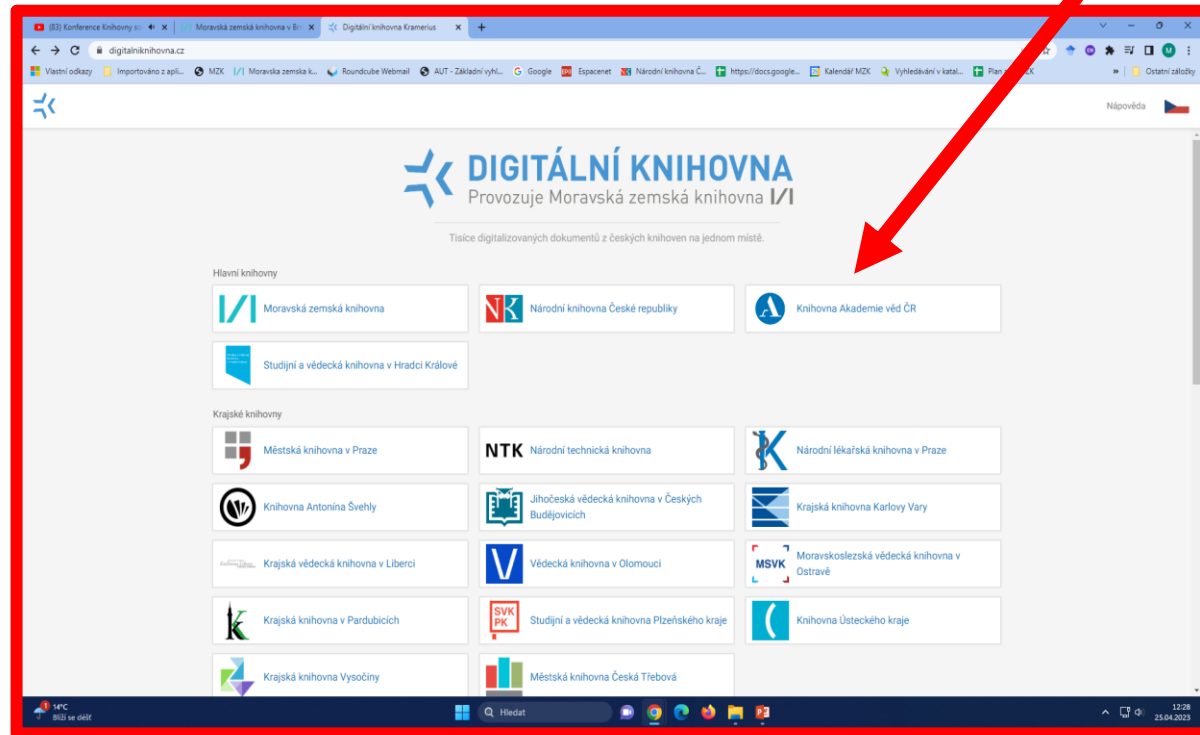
(83) Konference Knihovny so... | Moravská zemská knihovna v Brn... | Digitální knihovna Kramerius

digitalniknihovna.cz

Vlastní odkazy | Importováno z apli... | MZK | Moravska zemska k... | Roundcube Webmail | AUT - Základní vyhl... | Google | Espacenet | Národní knihovna Č... | https://docs.google... | Kalendář MZK | Vyhledávání v katal... | Plan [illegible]EK | Ostatní záložky

Nápověda

DIGITÁLNÍ KNIHOVNA
Provozuje Moravská zemská knihovna

Tisíce digitalizovaných dokumentů z českých knihoven na jednom místě.

Hlavní knihovny

Moravská zemská knihovna
Národní knihovna České republiky
Knihovna Akademie věd ČR
Studijní a vědecká knihovna v Hradci Králové

Krajské knihovny

Městská knihovna v Praze
NTK Národní technická knihovna
Národní lékařská knihovna v Praze
Knihovna Antonína Švehly
Jihočeská vědecká knihovna v Českých Budějovicích
Krajská knihovna Karlovy Vary
Krajská vědecká knihovna v Liberci
Vědecká knihovna v Olomouci
MSVK Moravskoslezská vědecká knihovna v Ostravě
Krajská knihovna v Pardubicích
SVK PK Studijní a vědecká knihovna Plzeňského kraje
Knihovna Ústeckého kraje
Krajská knihovna Vysočiny
Městská knihovna Česká Třebová

14°C
Blíží se déšť
Hledat
12:28
25.04.2023